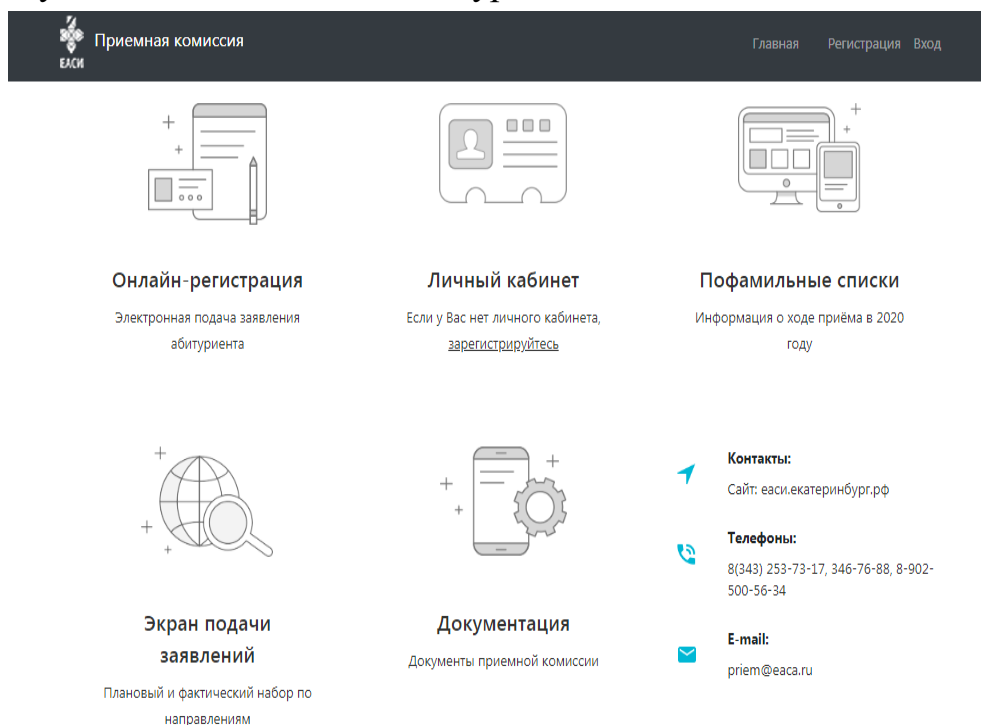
ЕАСИ Приемная комиссия

Главная Регистрация Вход

Онлайн-регистрация

Электронная подача заявления абитуриента

Личный кабинет

Если у Вас нет личного кабинета, зарегистрируйтесь

Пофамильные списки

Информация о ходе приёма в 2020 году

Экран подачи заявлений

Плановый и фактический набор по направлениям

Документация

Документы приемной комиссии

Контакты:

Сайт: еаси.екатеринбург.рф

Телефоны:

8(343) 253-73-17, 346-76-88, 8-902-500-56-34

E-mail:

priem@eaca.ru